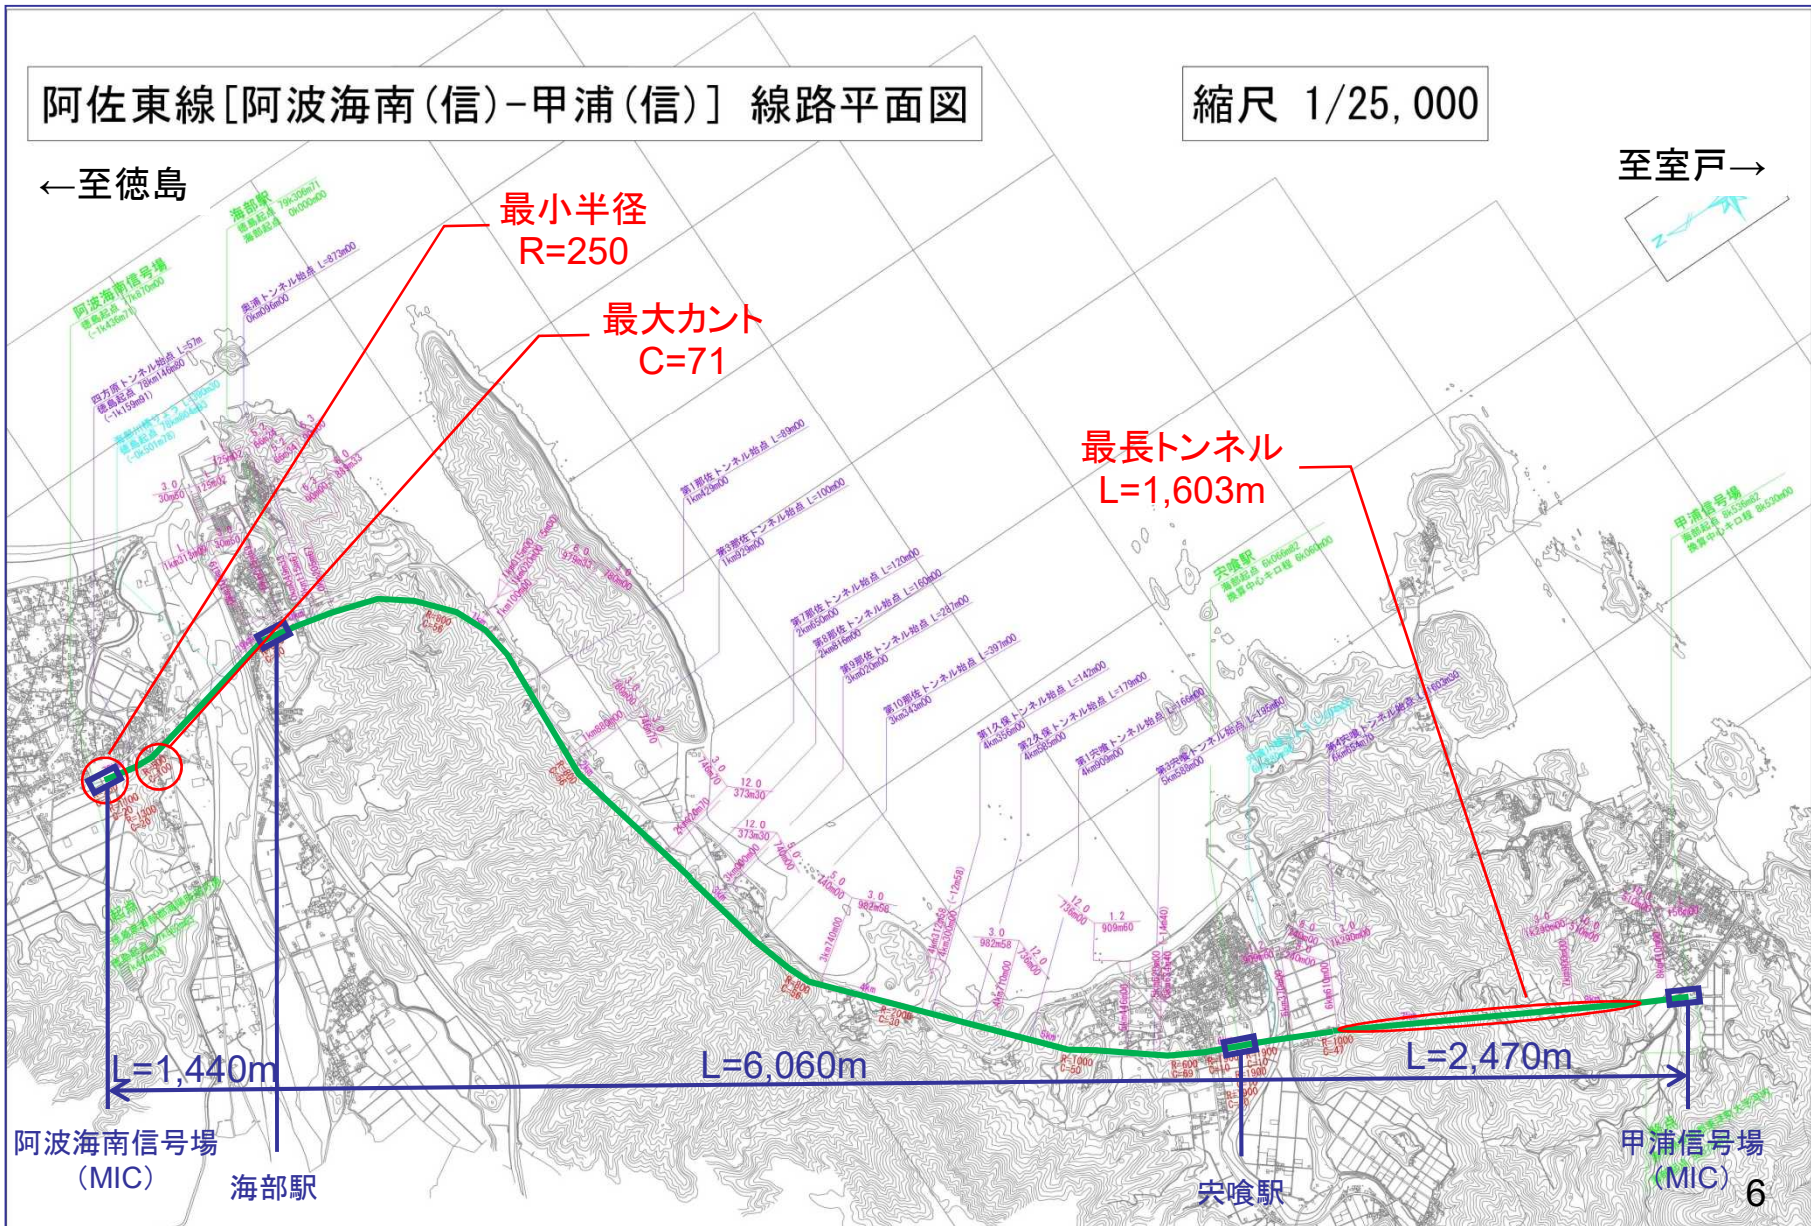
阿佐東線[阿波海南(信)-甲浦(信)] 線路平面図

縮尺 1/25,000

←至徳島

至室戸→

最小半径
R=250

最大カント
C=71

最長トンネル
L=1,603m

海部駅

阿波海南信号場

宍喰駅

甲浦信号場

L=1,440m

L=6,060m

L=2,470m

阿波海南信号場
(MIC)

海部駅

宍喰駅

甲浦信号場
(MIC)

6